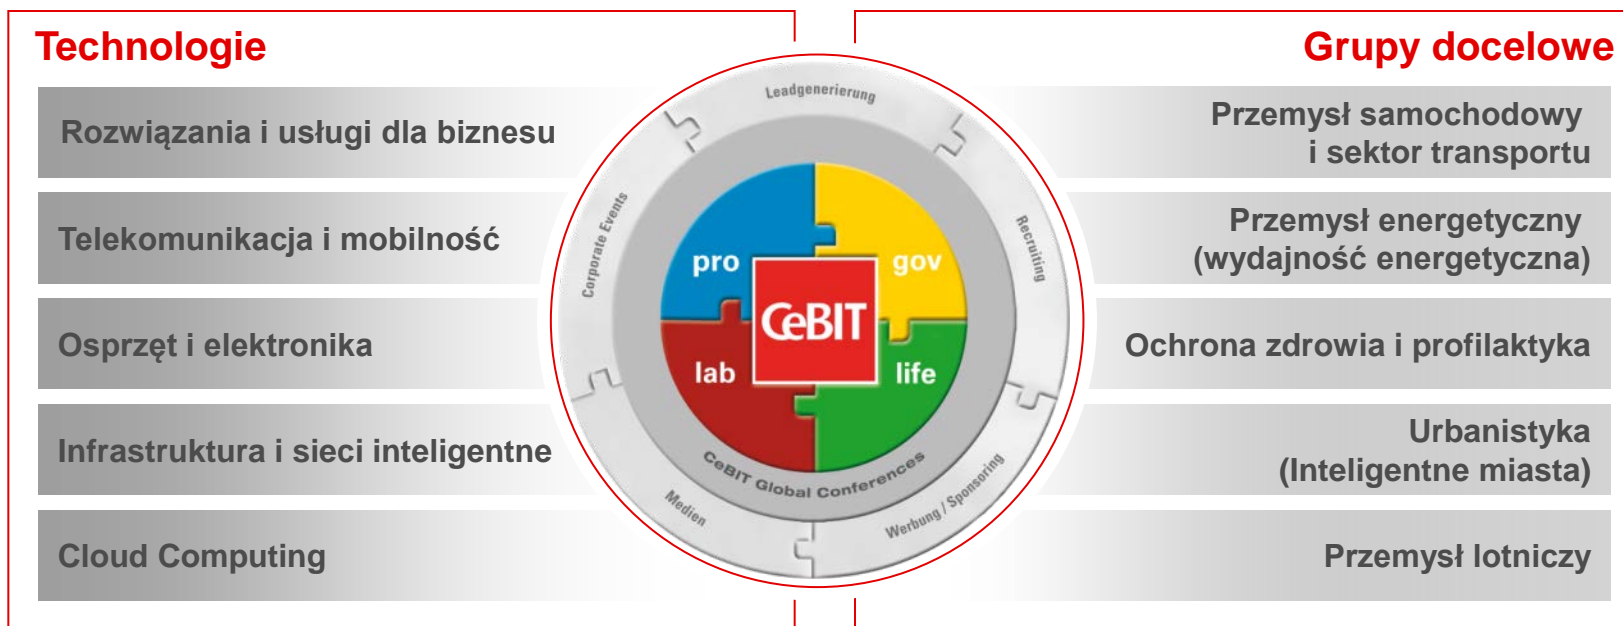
Technologie

Rozwiązania i usługi dla biznesu

Telekomunikacja i mobilność

Osprzęt i elektronika

Infrastruktura i sieci inteligentne

Cloud Computing

Leadgenerierung

Corporate Events

Recruiting

pro

gov

CeBIT

lab

life

CeBIT Global Conferences

Medien

Werbung / Sponsoring

Grupy docelowe

Przemysł samochodowy i sektor transportu

Przemysł energetyczny (wydajność energetyczna)

Ochrona zdrowia i profilaktyka

Urbanistyka (Inteligentne miasta)

Przemysł lotniczy